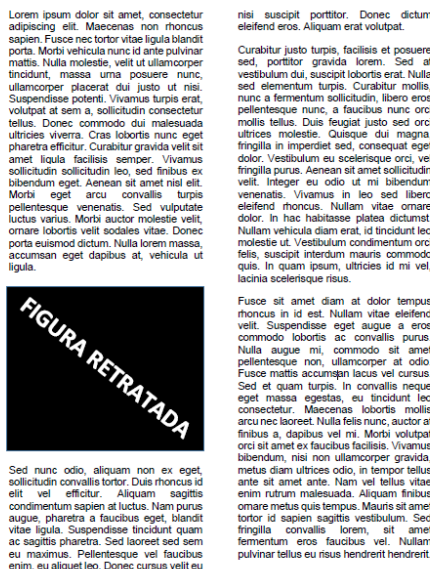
Lorem ipsum dolor sit amet, consectetur adipiscing elit. Maecenas non rhoncus sapien. Fusce nec tortor vitae ligula blandit porta. Morbi vehicula nunc id ante pulvinar mattis. Nulla molestie, velit ut ullamcorper tincidunt, massa urna posuere nunc, ullamcorper placerat dui justo ut nisi. Suspendisse potenti. Vivamus turpis erat, volutpat at sem a, sollicitudin consectetur tellus. Donec commodo dui malesuada ultricies viverra. Cras lobortis nunc eget pharetra efficitur. Curabitur gravida velit sit amet ligula facilisis semper. Vivamus sollicitudin sollicitudin leo, sed finibus ex bibendum eget. Aenean sit amet nisl elit. Morbi eget arcu convallis turpis pellentesque venenatis. Sed vulputate luctus varius. Morbi auctor molestie velit, ornare lobortis velit sodales vitae. Donec porta euismod dictum. Nulla lorem massa, accumsan eget dapibus at, vehicula ut ligula.

FIGURA RETRATADA

Sed nunc odio, aliquam non ex eget, sollicitudin convallis tortor. Duis rhoncus id elit vel efficitur. Aliquam sagittis condimentum sapien at luctus. Nam purus augue, pharetra a faucibus eget, blandit vitae ligula. Suspendisse tincidunt quam ac sagittis pharetra. Sed laoreet sed sem eu maximus. Pellentesque vel faucibus enim, eu aliquet leo. Donec cursus velit eu

nisi suscipit porttitor. Donec dictum eleifend eros. Aliquam erat volutpat.

Curabitur justo turpis, facilisis et posuere sed, porttitor gravida lorem. Sed at vestibulum dui, suscipit lobortis erat. Nulla sed elementum turpis. Curabitur mollis nunc a fermentum sollicitudin, libero eros pellentesque nunc, a faucibus nunc orci mollis tellus. Duis feugiat justo sed orci ultrices molestie. Quisque dui magna, fringilla in imperdiet sed, consequat eget dolor. Vestibulum eu scelerisque orci, vel fringilla purus. Aenean sit amet sollicitudin velit. Integer eu odio ut mi bibendum venenatis. Vivamus in leo sed libero eleifend rhoncus. Nullam vitae ornare dolor. In hac habitasse platea dictumst. Nullam vehicula diam erat, id tincidunt leo molestie ut. Vestibulum condimentum orci felis, suscipit interdum mauris commodo quis. In quam ipsum, ultricies id mi vel, lacinia scelerisque risus.

Fusce sit amet diam at dolor tempus rhoncus in id est. Nullam vitae eleifend velit. Suspendisse eget augue a eros commodo lobortis ac convallis purus. Nulla augue mi, commodo sit amet pellentesque non, ullamcorper at odio. Fusce mattis accumsan lacus vel cursus. Sed et quam turpis. In convallis neque eget massa egestas, eu tincidunt leo consectetur. Maecenas lobortis mollis arcu nec laoreet. Nulla felis nunc, auctor at finibus a, dapibus vel mi. Morbi volutpat orci sit amet ex faucibus facilisis. Vivamus bibendum, nisi non ullamcorper gravida, metus diam ultrices odio, in tempor tellus ante sit amet ante. Nam vel tellus vitae enim rutrum malesuada. Aliquam finibus ornare metus quis tempus. Mauris sit amet tortor id sapien sagittis vestibulum. Sed fringilla convallis lorem, sit amet fermentum eros faucibus vel. Nullam pulvinar tellus eu risus hendrerit hendrerit.